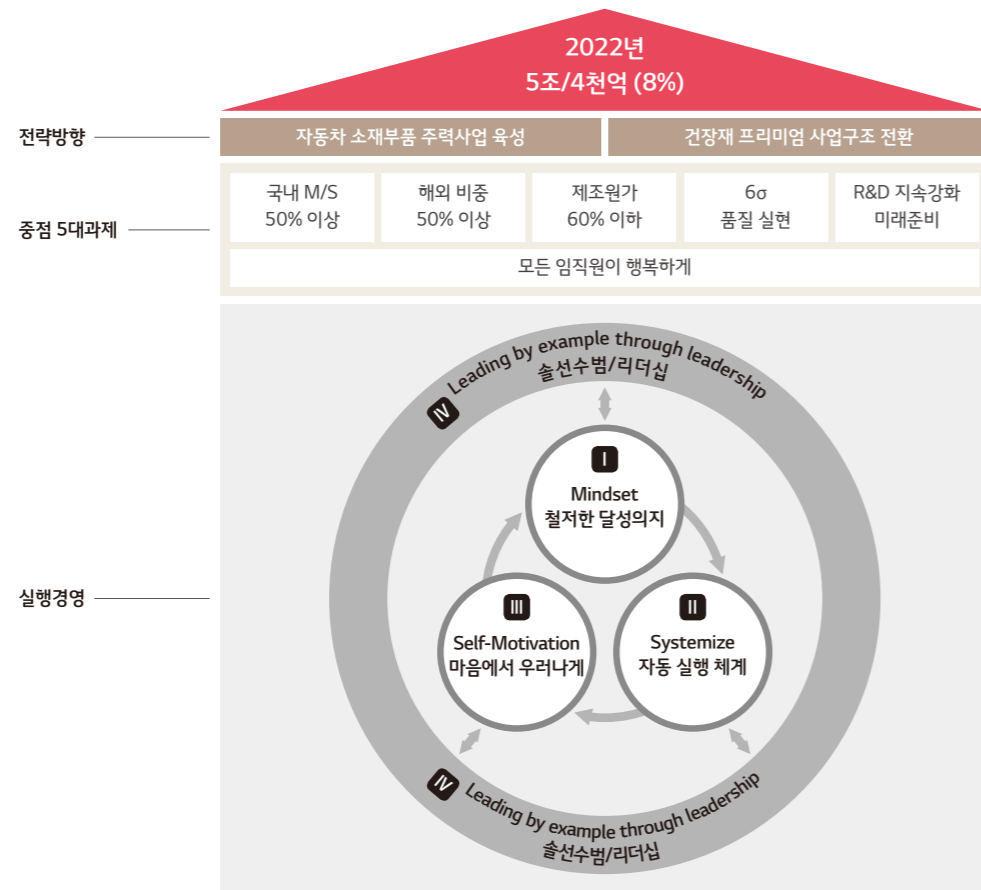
2022년
5조/4천억 (8%)

전략방향

자동차 소재부품 주력사업 육성

건장재 프리미엄 사업구조 전환

중점 5대과제

| 국내 M/S 50% 이상 | 해외 비중 50% 이상 | 제조원가 60% 이하 | 6σ 품질 실현 | R&D 지속강화 미래준비 |
|---|---|---|---|---|

모든 임직원이 행복하게

실행경영

Ⅳ Leading by example through leadership
솔선수범/리더십

Ⅰ
Mindset
철저한 달성의지

Ⅱ
Systemize
자동 실행 체계

Ⅲ
Self-Motivation
마음에서 우러나게

Ⅳ Leading by example through leadership
솔선수범/리더십